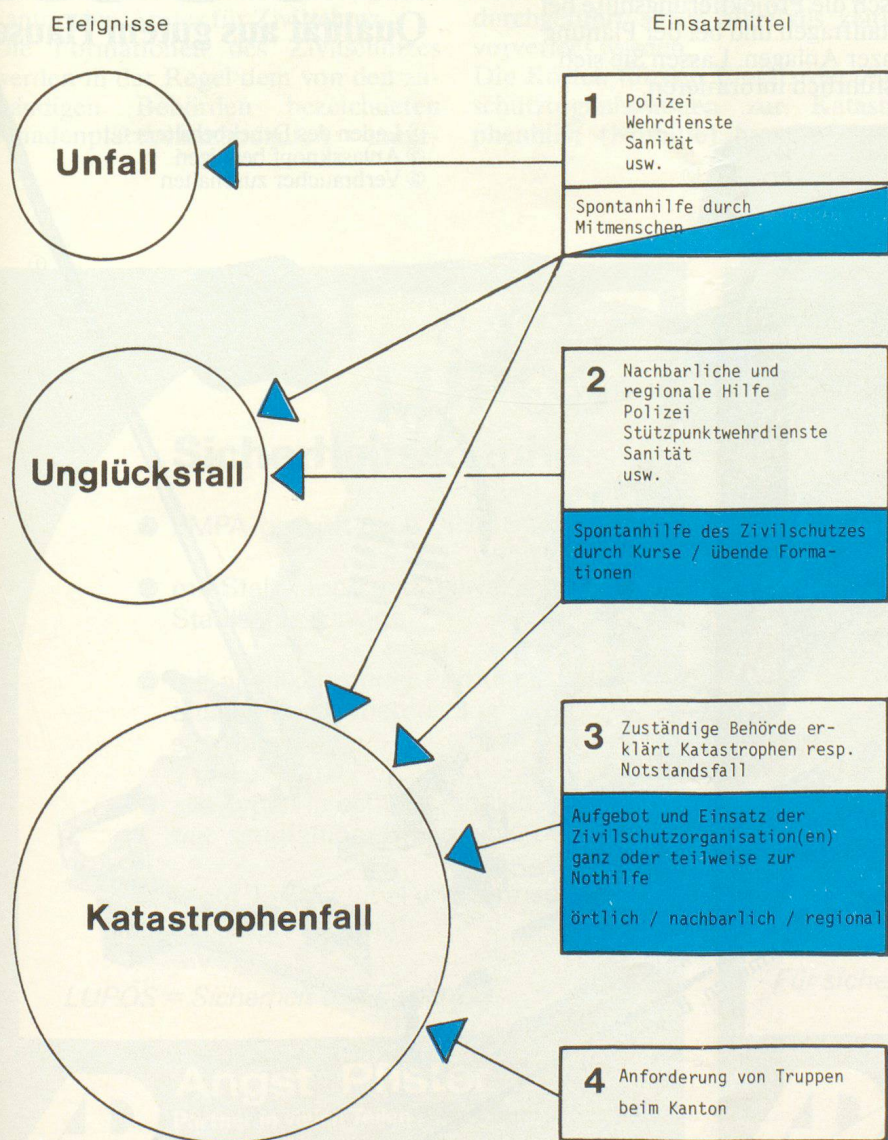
Ereignisse

Einsatzmittel

Unfall

1 Polizei Wehrdienste Sanität usw.

Spontanhilfe durch Mitmenschen

Unglücksfall

2 Nachbarliche und regionale Hilfe Polizei Stützpunktwehrdienste Sanität usw.

Spontanhilfe des Zivilschutzes durch Kurse / übende Formationen

Katastrophenfall

3 Zuständige Behörde erklärt Katastrophen resp. Notstandsfall

Aufgebot und Einsatz der Zivilschutzorganisation(en) ganz oder teilweise zur Nothilfe

örtlich / nachbarlich / regional

4 Anforderung von Truppen beim Kanton